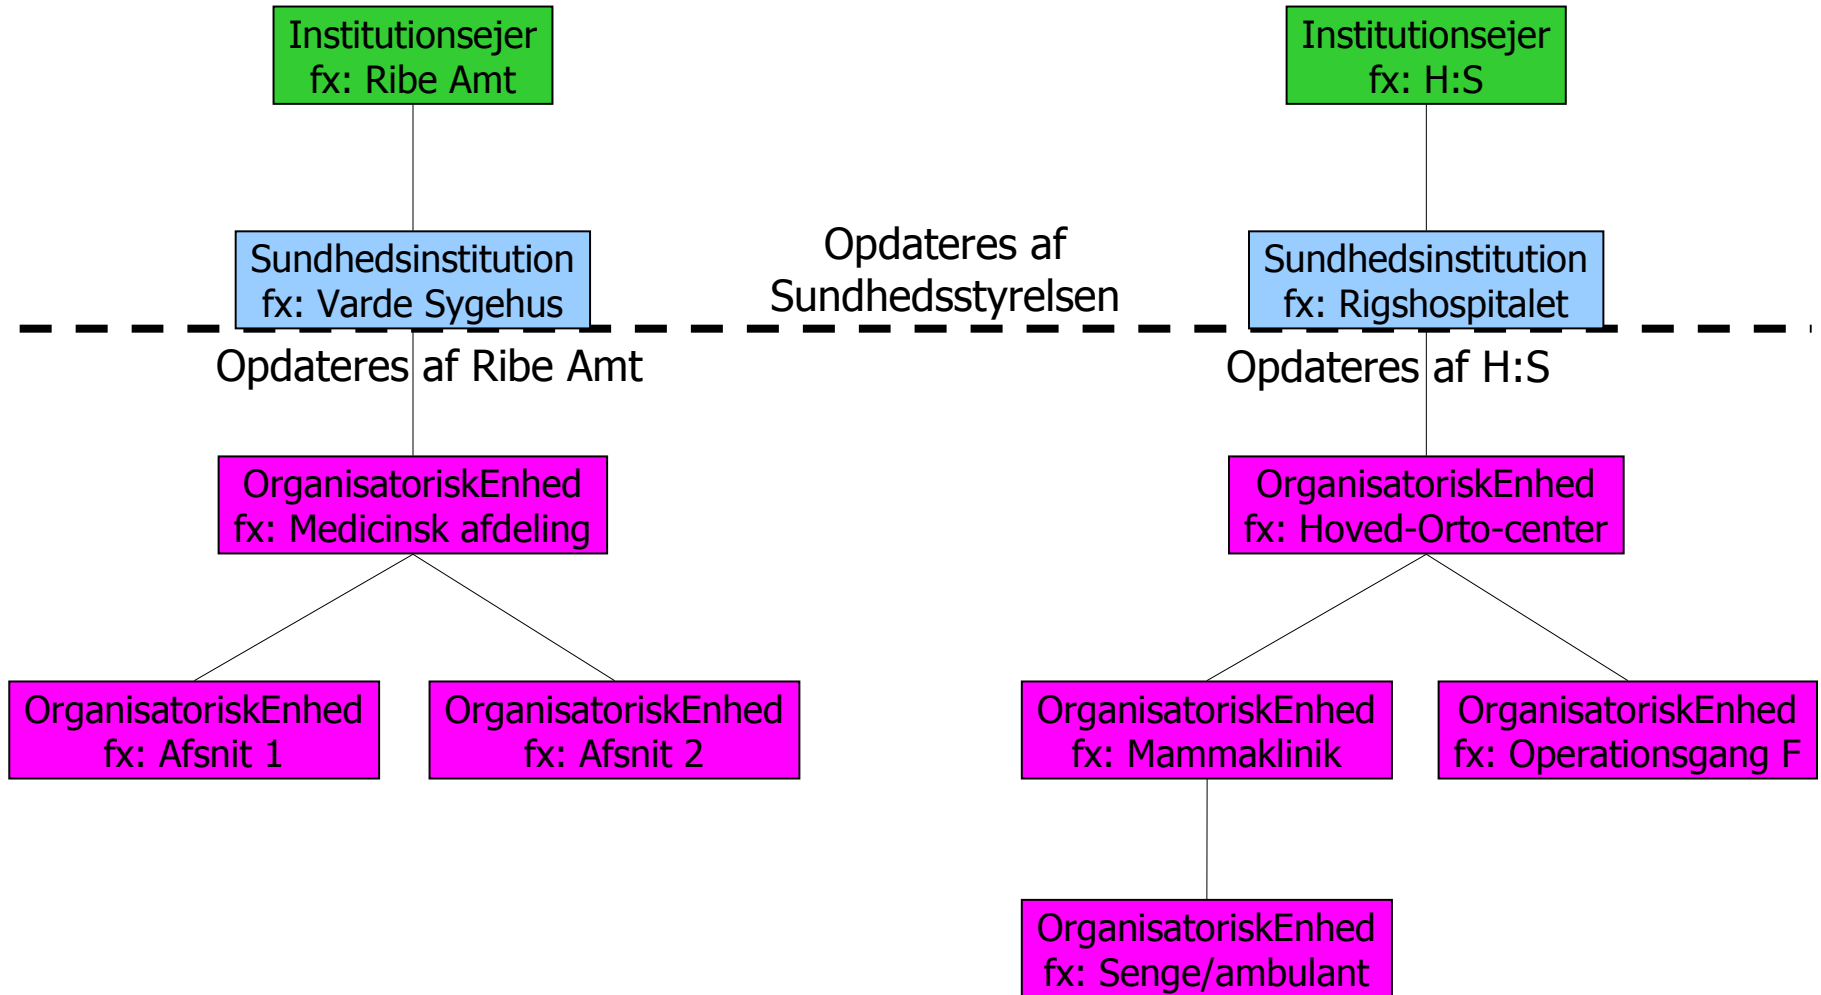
Institutionsejer
fx: Ribe Amt

Institutionsejer
fx: H:S

Sundhedsinstitution
fx: Varde Sygehus

Opdateres af
Sundhedsstyrelsen

Sundhedsinstitution
fx: Rigshospitalet

Opdateres af Ribe Amt

Opdateres af H:S

OrganisatoriskEnhed
fx: Medicinsk afdeling

OrganisatoriskEnhed
fx: Hoved-Orto-center

OrganisatoriskEnhed
fx: Afsnit 1

OrganisatoriskEnhed
fx: Afsnit 2

OrganisatoriskEnhed
fx: Mammaklinik

OrganisatoriskEnhed
fx: Operationsgang F

OrganisatoriskEnhed
fx: Senge/ambulant